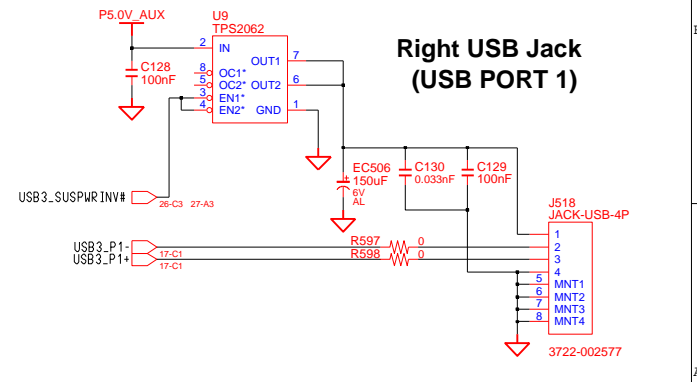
P5.0V_AUX

U9
TPS2062

2 IN
8 OC1*
5 OC2*
3 EN1*
4 EN2*
OUT1 7
OUT2 6
GND 1

C128
100nF

Right USB Jack
(USB PORT 1)

EC506
150uF
6V
AL

C130
0.033nF

C129
100nF

USB3_SUSPWRINV#
26-C3 27-A3

J518
JACK-USB-4P

USB3_P1-
17-C1
USB3_P1+
17-C1

R597 0
R598 0

1
2
3
4
5 MNT1
6 MNT2
7 MNT3
8 MNT4

3722-002577